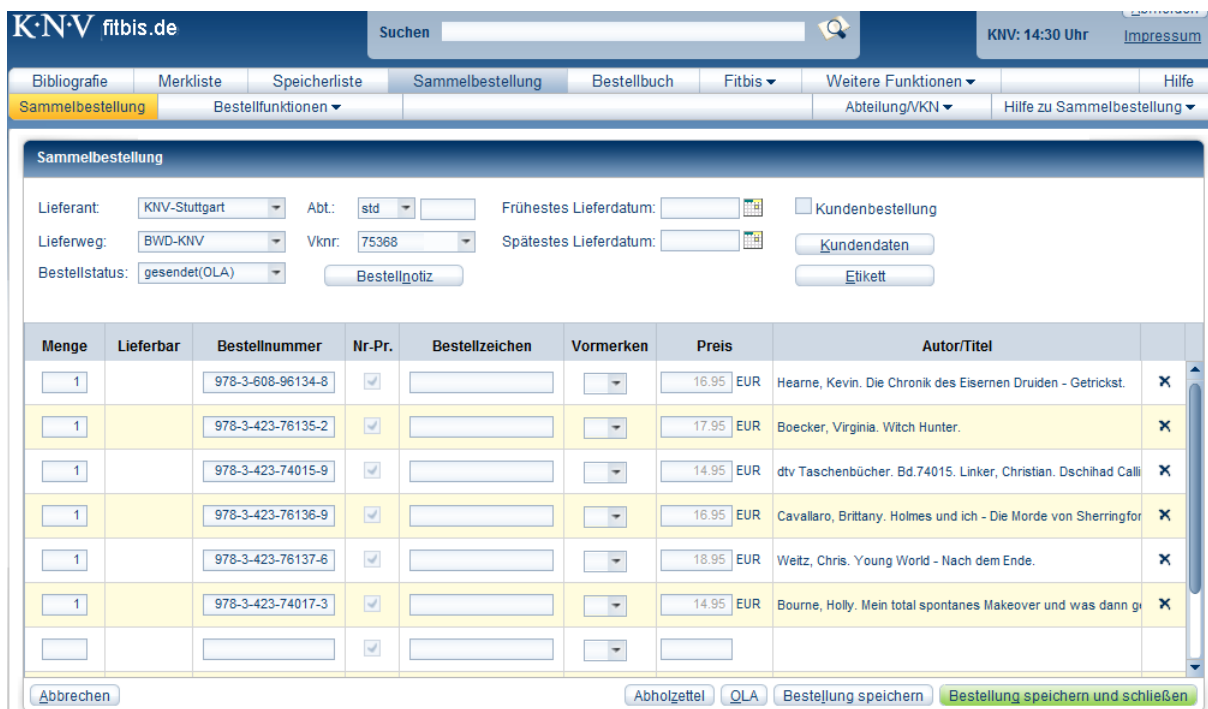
K·N·V fitbis.de

Suchen

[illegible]

KNV: 14:30 Uhr

Impressum

Bibliografie | Merkliste | Speicherliste | Sammelbestellung | Bestellbuch | Fitbis | Weitere Funktionen | Hilfe

Sammelbestellung | Bestellfunktionen | Abteilung/VKN | Hilfe zu Sammelbestellung

Sammelbestellung

Lieferant: KNV-Stuttgart
Abt.: std
Frühestes Lieferdatum:
Kundenbestellung
Lieferweg: BWD-KNV
Vknr: 75368
Spätestes Lieferdatum:
Kundendaten
Bestellstatus: gesendet(OLA)
Bestellnotiz
Etikett

| Menge | Lieferbar | Bestellnummer | Nr-Pr. | Bestellzeichen | Vormerken | Preis | Autor/Titel |
|---|---|---|---|---|---|---|---|
| 1 | | 978-3-608-96134-8 | | | | 16.95 EUR | Hearne, Kevin. Die Chronik des Eisernen Druiden - Getrickst. |
| 1 | | 978-3-423-76135-2 | | | | 17.95 EUR | Boecker, Virginia. Witch Hunter. |
| 1 | | 978-3-423-74015-9 | | | | 14.95 EUR | dtv Taschenbücher. Bd.74015. Linker, Christian. Dschihad Calli |
| 1 | | 978-3-423-76136-9 | | | | 16.95 EUR | Cavallaro, Brittany. Holmes und ich - Die Morde von Sherringfor |
| 1 | | 978-3-423-76137-6 | | | | 18.95 EUR | Weitz, Chris. Young World - Nach dem Ende. |
| 1 | | 978-3-423-74017-3 | | | | 14.95 EUR | Bourne, Holly. Mein total spontanes Makeover und was dann g |
| | | | | | | | |

Abbrechen

Abholzettel | OLA | Bestellung speichern | Bestellung speichern und schließen